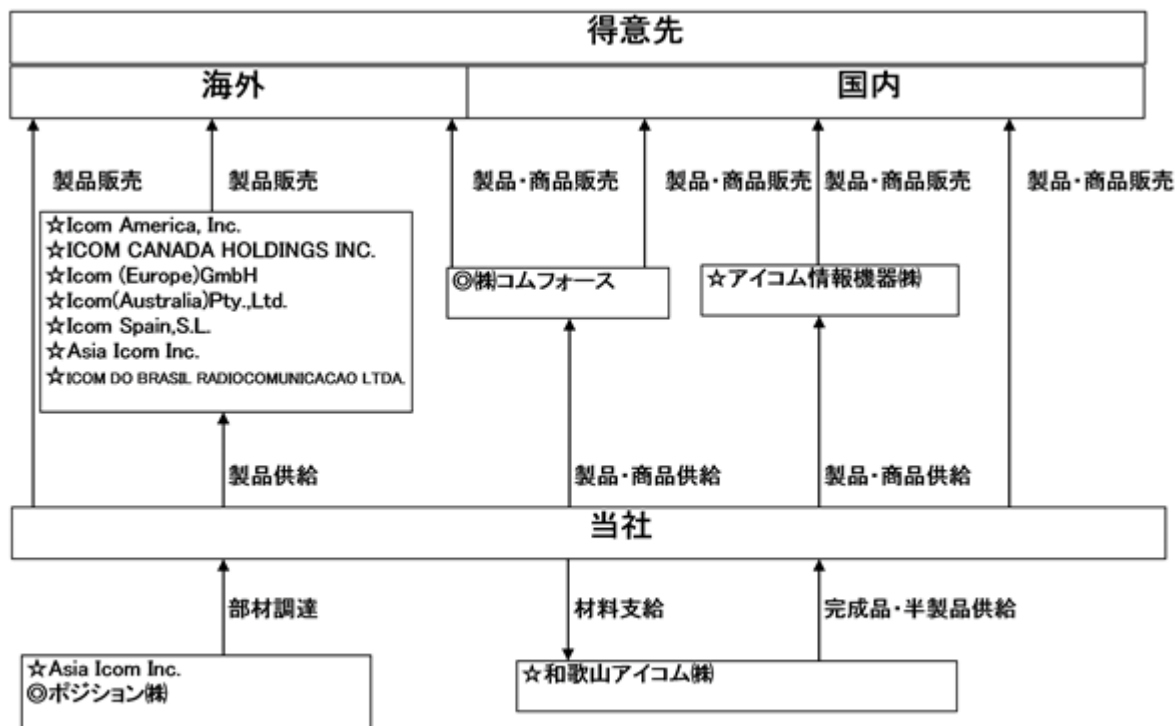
得意先

海外

国内

製品販売

製品販売

製品・商品販売

製品・商品販売

製品・商品販売

製品・商品販売

☆Icom America, Inc.
☆ICOM CANADA HOLDINGS INC.
☆Icom (Europe)GmbH
☆Icom(Australia)Pty.,Ltd.
☆Icom Spain,S.L.
☆Asia Icom Inc.
☆ICOM DO BRASIL RADIOCOMUNICACAO LTDA.

◎㈱コムフォース

☆アイコム情報機器㈱

製品供給

製品・商品供給

製品・商品供給

当社

部材調達

材料支給

完成品・半製品供給

☆Asia Icom Inc.
◎ポジション㈱

☆和歌山アイコム㈱